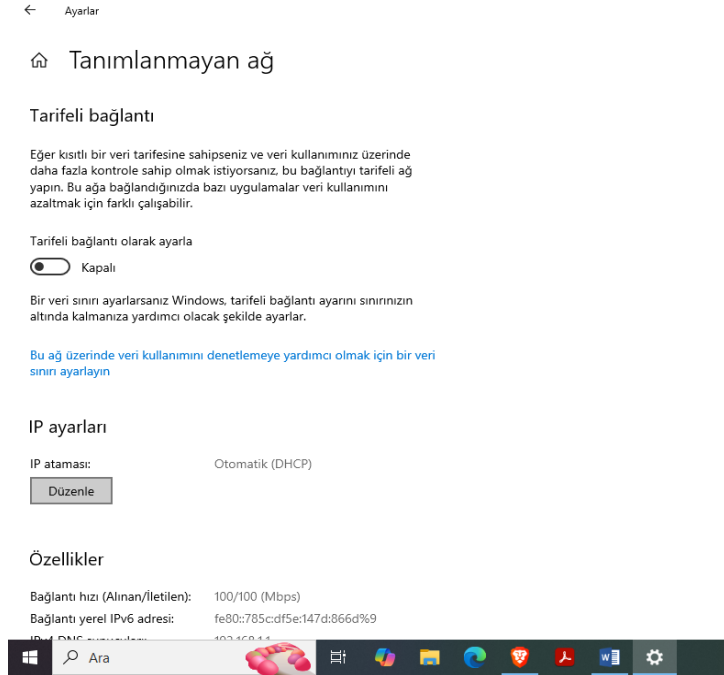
Ayarlar

Tanımlanmayan ağ

Tarifeli bağlantı

Eğer kısıtlı bir veri tarifesine sahipseniz ve veri kullanımınız üzerinde daha fazla kontrole sahip olmak istiyorsanız, bu bağlantıyı tarifeli ağ yapın. Bu ağa bağlandığınızda bazı uygulamalar veri kullanımını azaltmak için farklı çalışabilir.

Tarifeli bağlantı olarak ayarla

Kapalı

Bir veri sınırı ayarlarsanız Windows, tarifeli bağlantı ayarını sınırınızın altında kalmanıza yardımcı olacak şekilde ayarlar.

Bu ağ üzerinde veri kullanımını denetlemeye yardımcı olmak için bir veri sınırı ayarlayın

IP ayarları

| IP ataması: | Otomatik (DHCP) |
|---|---|

Düzenle

Özellikler

| Bağlantı hızı (Alınan/İletilen): | 100/100 (Mbps) |
|---|---|
| Bağlantı yerel IPv6 adresi: | fe80::785c:df5e:147d:866d%9 |
| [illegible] | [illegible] |

Ara